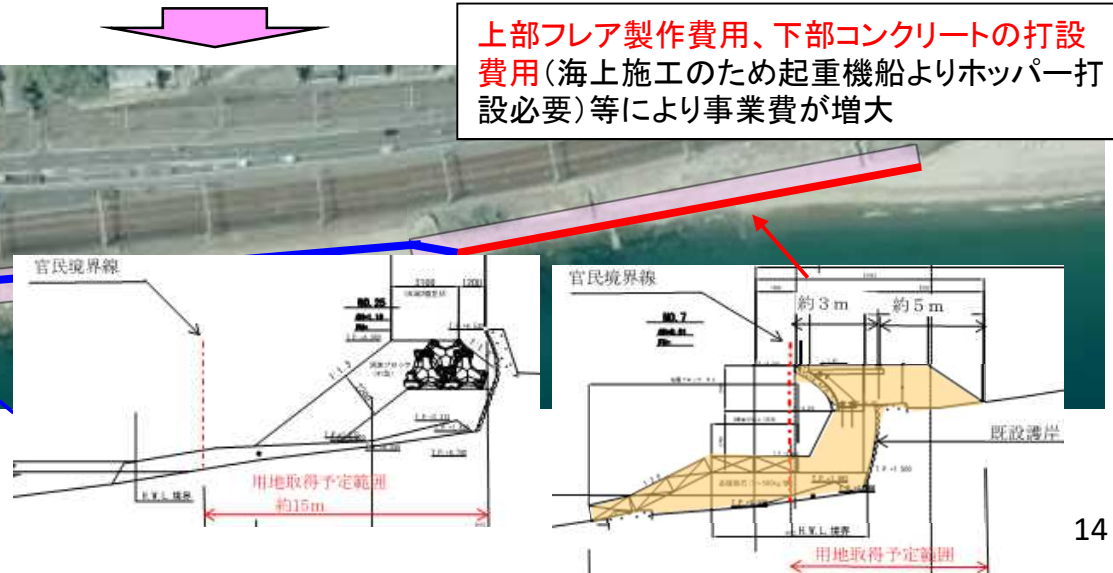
上部フレア製作費用、下部コンクリートの打設費用（海上施工のため起重機船よりホッパー打設必要）等により事業費が増大

官民境界線

NO.25

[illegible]

H.W.L 境界

用地取得予定範囲
約15m

官民境界線

NO.7

約３ｍ

約５ｍ

既設護岸

H.W.L 境界

用地取得予定範囲

14